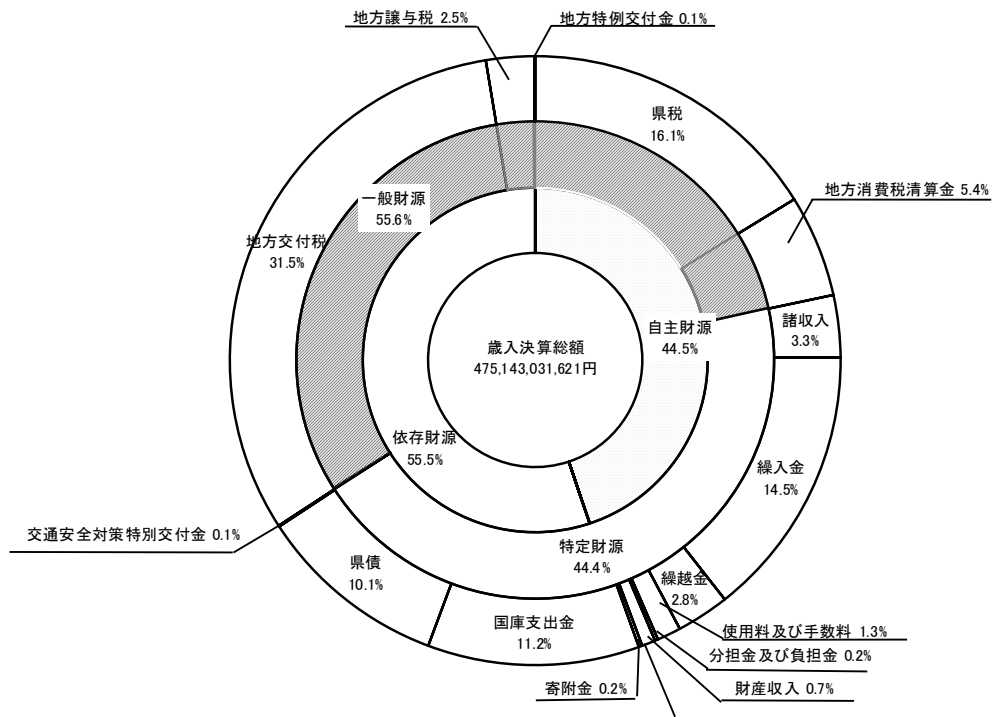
地方譲与税 2.5%

地方特例交付金 0.1%

県税
16.1%

地方消費税清算金 5.4%

一般財源
55.6%

地方交付税
31.5%

自主財源
44.5%

諸収入
3.3%

歳入決算総額
475,143,031,621円

依存財源
55.5%

繰入金
14.5%

交通安全対策特別交付金 0.1%

県債
10.1%

特定財源
44.4%

繰越金
2.8%

国庫支出金
11.2%

使用料及び手数料 1.3%

分担金及び負担金 0.2%

寄附金 0.2%

財産収入 0.7%